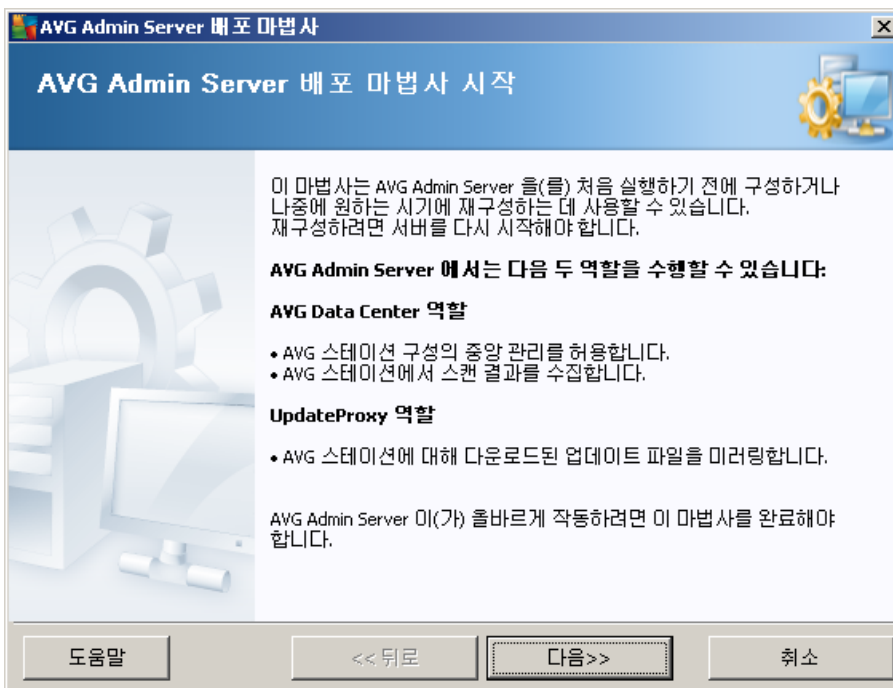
AVG Admin Server 배포 마법사

AVG Admin Server 배포 마법사 시작

이 마법사는 AVG Admin Server 을(를) 처음 실행하기 전에 구성하거나 나중에 원하는 시기에 재구성하는 데 사용할 수 있습니다. 재구성하려면 서버를 다시 시작해야 합니다.

AVG Admin Server 에서는 다음 두 역할을 수행할 수 있습니다:

AVG Data Center 역할

• AVG 스테이션 구성의 중앙 관리를 허용합니다.
• AVG 스테이션에서 스캔 결과를 수집합니다.

UpdateProxy 역할

• AVG 스테이션에 대해 다운로드된 업데이트 파일을 미러링합니다.

AVG Admin Server 이(가) 올바르게 작동하려면 이 마법사를 완료해야 합니다.

도움말 | << 뒤로 | 다음>> | 취소